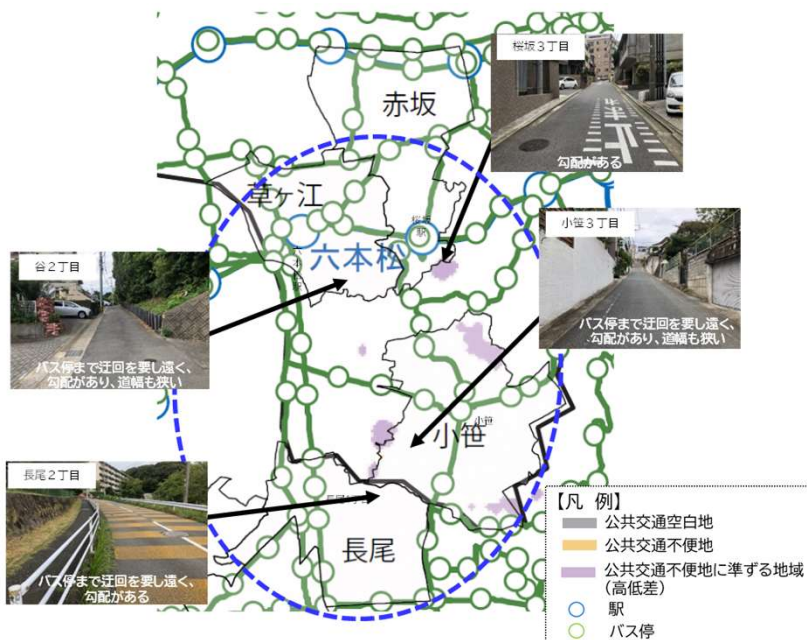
桜坂３丁目

勾配がある

赤坂

草ヶ江

桜坂駅

六本松

小笹３丁目

バス停まで迂回を要し遠く、勾配があり、道幅も狭い

谷２丁目

バス停まで迂回を要し遠く、勾配があり、道幅も狭い

小笹

長尾２丁目

バス停まで迂回を要し遠く、勾配がある

長尾

【凡 例】
公共交通空白地
公共交通不便地
公共交通不便地に準ずる地域（高低差）
駅
バス停